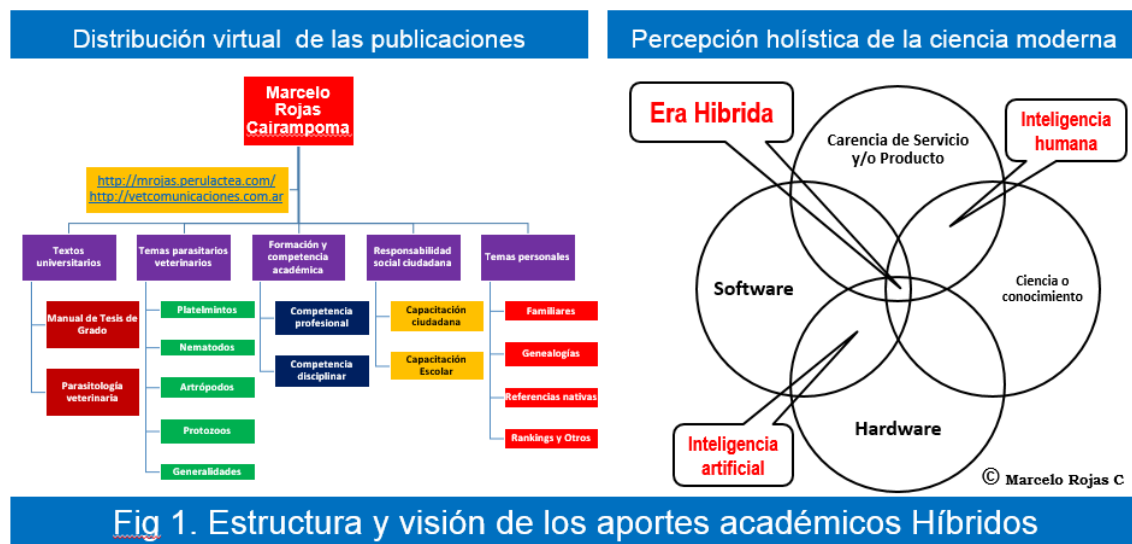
Distribución virtual de las publicaciones

Marcelo Rojas Cairampoma

http://mrojas.perulactea.com/
http://vetcomunicaciones.com.ar

Textos universitarios
Manual de Tesis de Grado
Parasitología veterinaria

Temas parasitarios veterinarios
Platelmintos
Nematodos
Artrópodos
Protozoos
Generalidades

Formación y competencia académica
Competencia profesional
Competencia disciplinar

Responsabilidad social ciudadana
Capacitación ciudadana
Capacitación Escolar

Temas personales
Familiares
Genealogías
Referencias nativas
Rankings y Otros

Percepción holística de la ciencia moderna

Era Hibrida

Carencia de Servicio y/o Producto

Inteligencia humana

Software

Ciencia o conocimiento

Hardware

Inteligencia artificial

© Marcelo Rojas C

Fig 1. Estructura y visión de los aportes académicos Híbridos